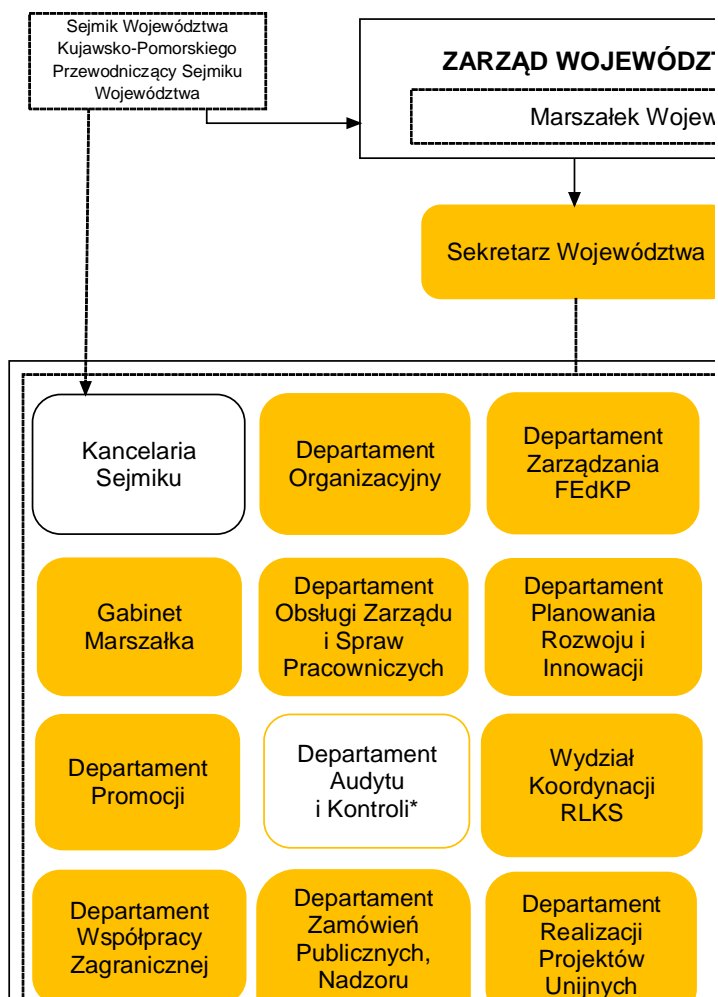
Sejmik Województwa Kujawsko-Pomorskiego Przewodniczący Sejmiku Województwa

ZARZĄD WOJEWÓDZT

Marszałek Wojew

Sekretarz Województwa

Kancelaria Sejmiku

Departament Organizacyjny

Departament Zarządzania FEdKP

Gabinet Marszałka

Departament Obsługi Zarządu i Spraw Pracowniczych

Departament Planowania Rozwoju i Innowacji

Departament Promocji

Departament Audytu i Kontroli*

Wydział Koordynacji RLKS

Departament Współpracy Zagranicznej

Departament Zamówień Publicznych, Nadzoru

Departament Realizacji Projektów Unijnych